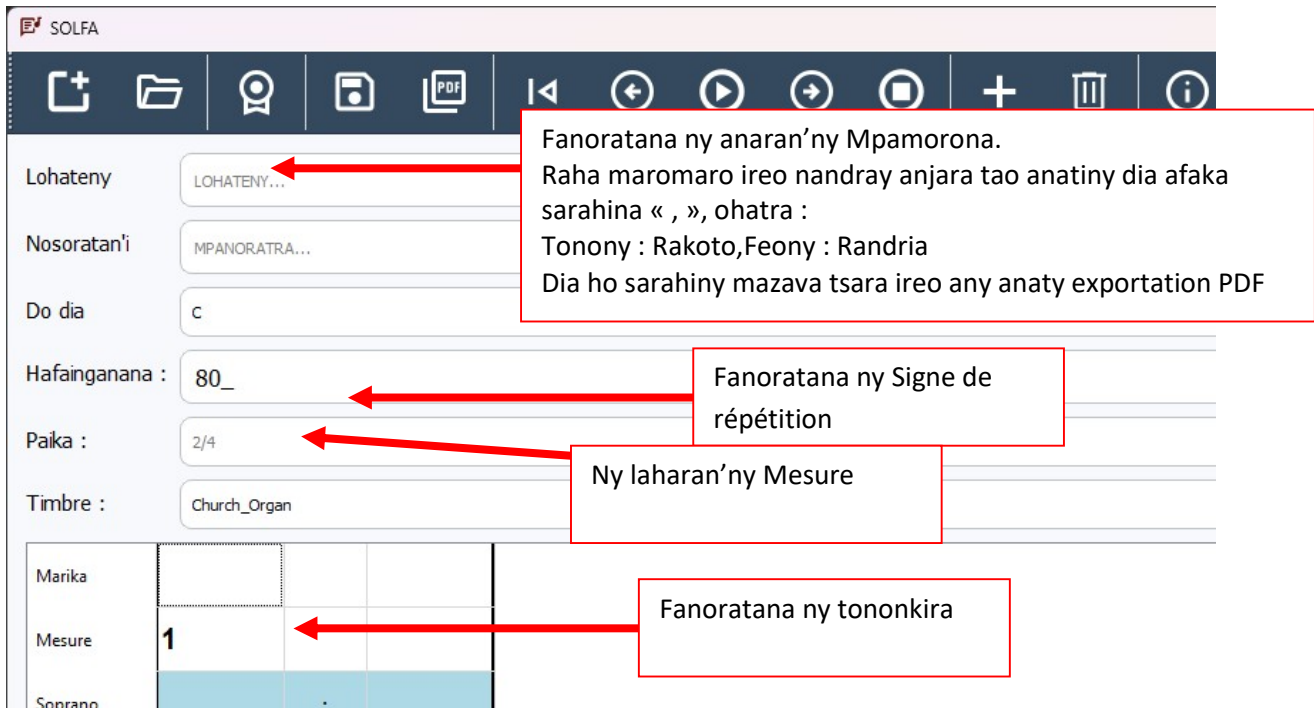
SOLFA

PDF

Fanoratana ny anaran'ny Mpamorona.
Raha maromaro ireo nandray anjara tao anatiny dia afaka sarahina « , », ohatra :
Tonony : Rakoto,Feony : Randria
Dia ho sarahiny mazava tsara ireo any anaty exportation PDF

Lohateny
LOHATENY...

Nosoratan'i
MPANORATRA...

Do dia
C

Hafainganana :
80_

Fanoratana ny Signe de répétition

Paika :
2/4

Ny laharan'ny Mesure

Timbre :
Church_Organ

Marika

Mesure
1

Fanoratana ny tononkira

Soprano
: